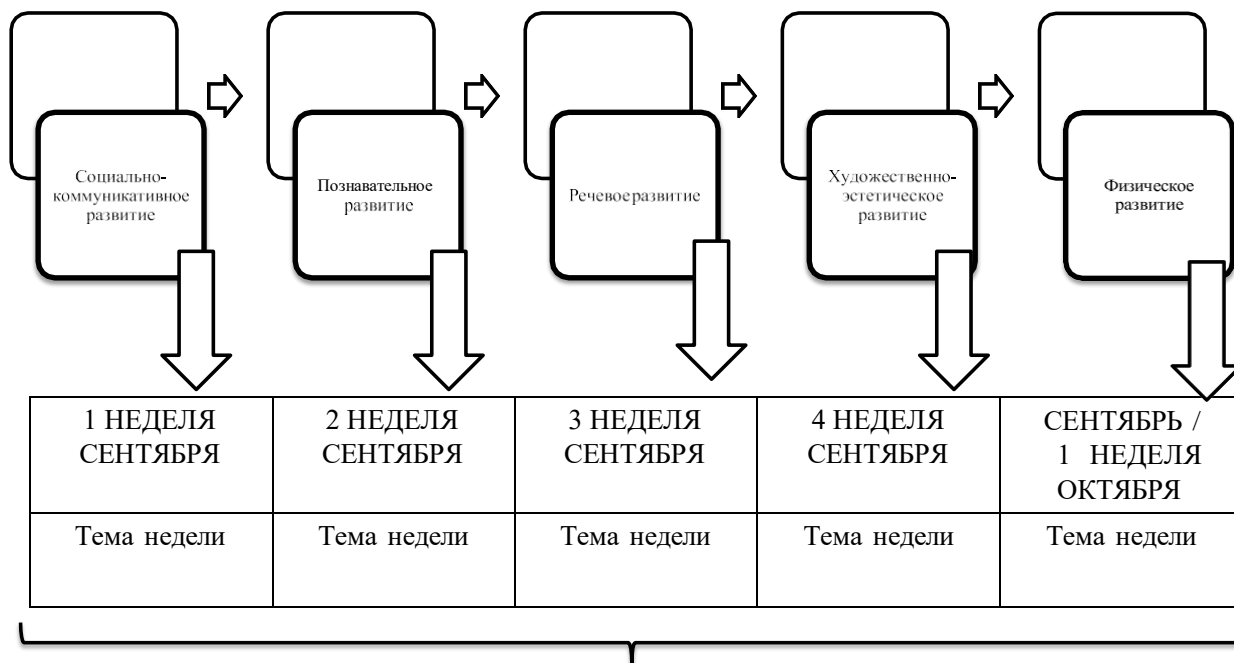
Социально-коммуникативное развитие

Познавательное развитие

Речевоеразвитие

Художественно-эстетическое развитие

Физическое развитие

| 1 НЕДЕЛЯ СЕНТЯБРЯ | 2 НЕДЕЛЯ СЕНТЯБРЯ | 3 НЕДЕЛЯ СЕНТЯБРЯ | 4 НЕДЕЛЯ СЕНТЯБРЯ | СЕНТЯБРЬ / 1 НЕДЕЛЯ ОКТЯБРЯ |
|---|---|---|---|---|
| Тема недели | Тема недели | Тема недели | Тема недели | Тема недели |